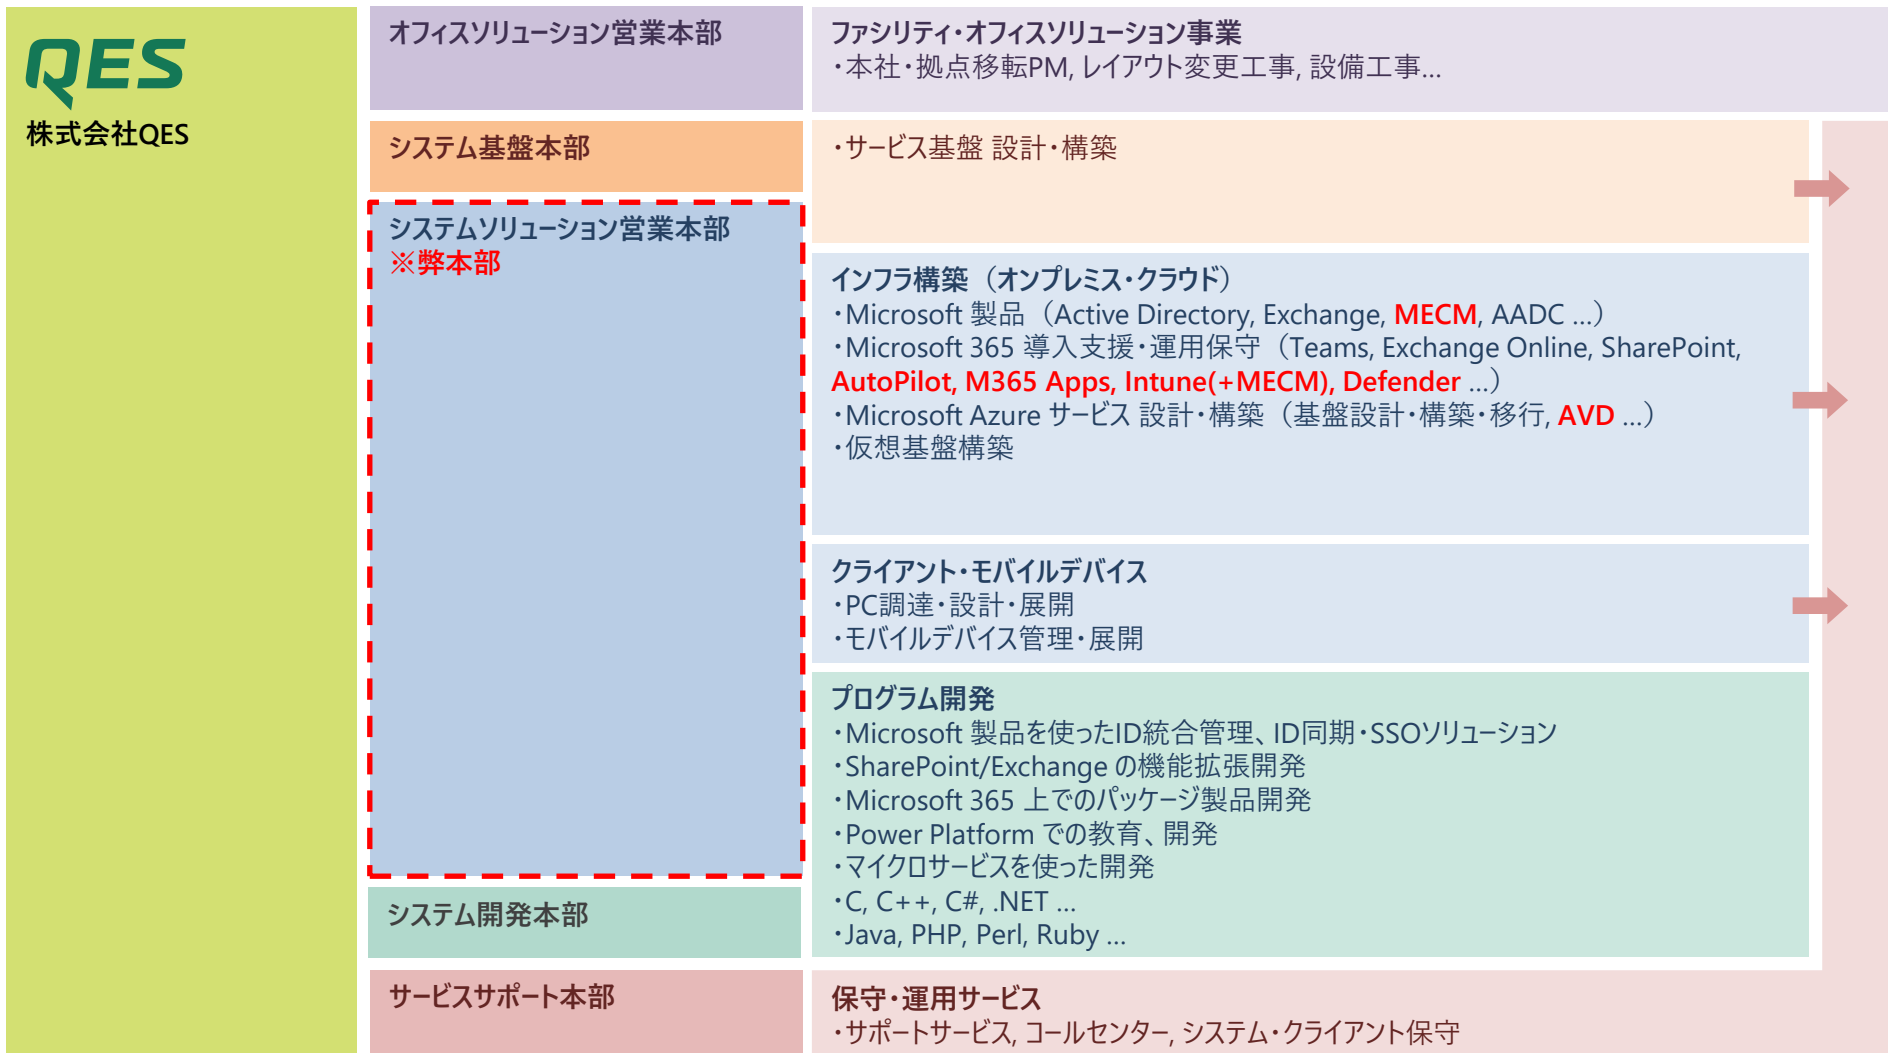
QES
株式会社QES

オフィスソリューション営業本部

ファシリティ・オフィスソリューション事業
・本社・拠点移転PM, レイアウト変更工事, 設備工事…

システム基盤本部

・サービス基盤 設計・構築

システムソリューション営業本部
※弊本部

インフラ構築（オンプレミス・クラウド）
・Microsoft 製品（Active Directory, Exchange, MECM, AADC …）
・Microsoft 365 導入支援・運用保守（Teams, Exchange Online, SharePoint, AutoPilot, M365 Apps, Intune(+MECM), Defender …）
・Microsoft Azure サービス 設計・構築（基盤設計・構築・移行, AVD …）
・仮想基盤構築

クライアント・モバイルデバイス
・PC調達・設計・展開
・モバイルデバイス管理・展開

システム開発本部

プログラム開発
・Microsoft 製品を使ったID統合管理、ID同期・SSOソリューション
・SharePoint/Exchange の機能拡張開発
・Microsoft 365 上でのパッケージ製品開発
・Power Platform での教育、開発
・マイクロサービスを使った開発
・C, C++, C#, .NET …
・Java, PHP, Perl, Ruby …

サービスサポート本部

保守・運用サービス
・サポートサービス, コールセンター, システム・クライアント保守